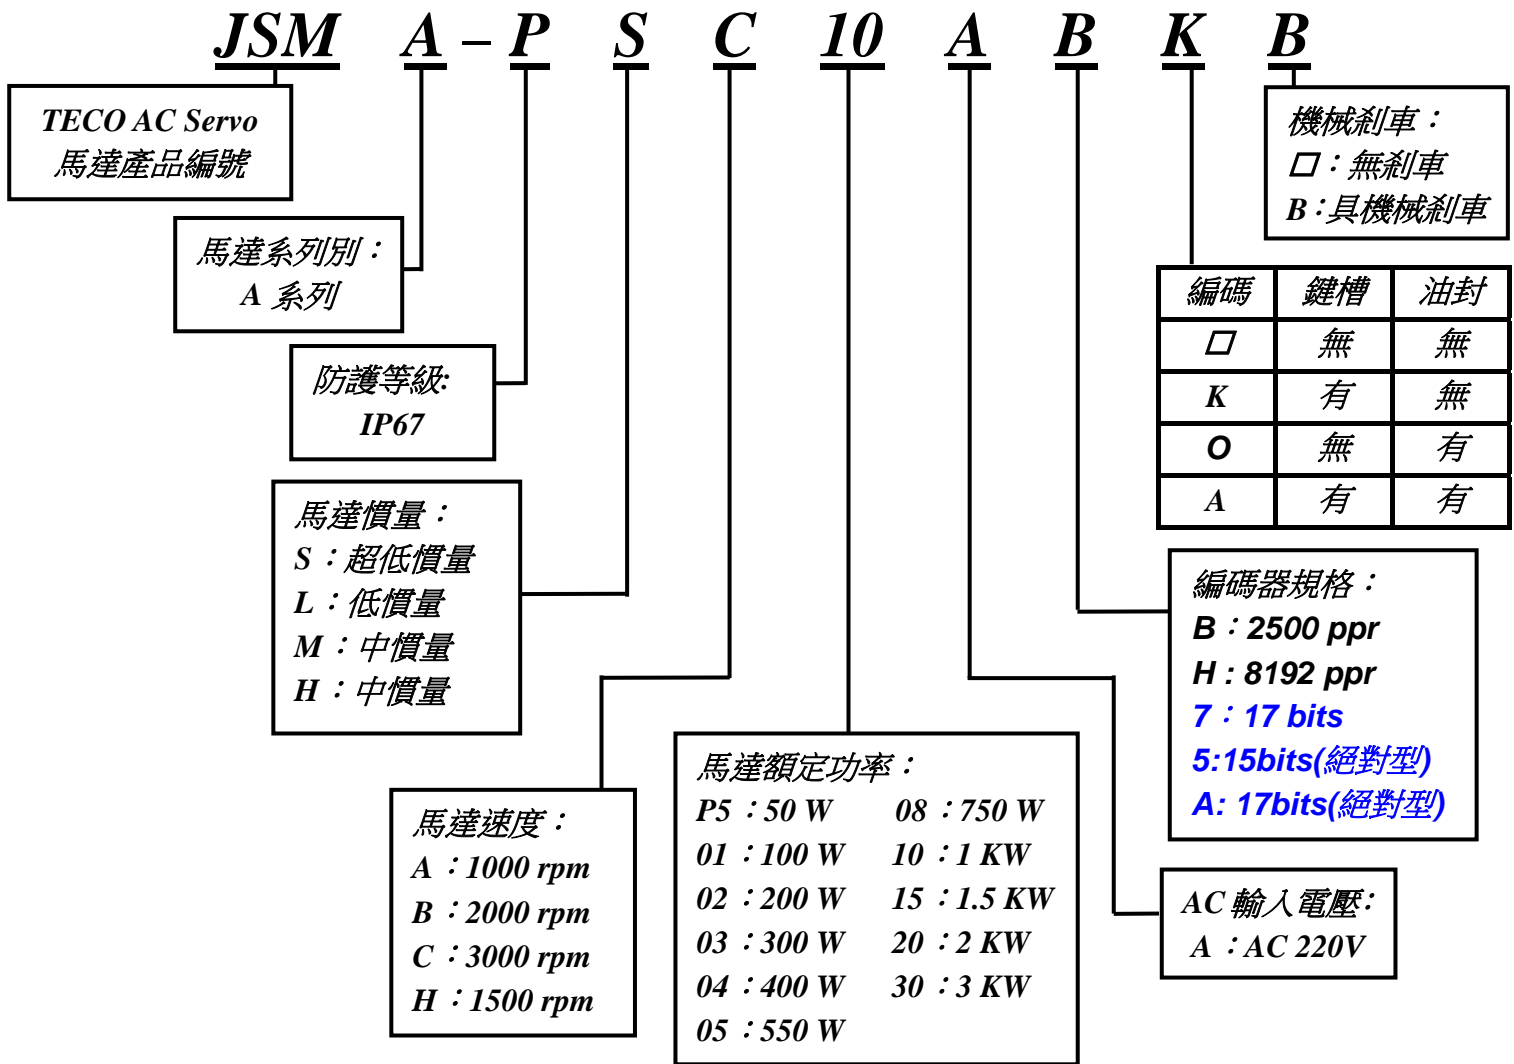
JSM A – P S C 10 A B K B

TECO AC Servo
馬達產品編號

馬達系列別：
A 系列

防護等級:
IP67

馬達慣量：
S：超低慣量
L：低慣量
M：中慣量
H：中慣量

馬達速度：
A：1000 rpm
B：2000 rpm
C：3000 rpm
H：1500 rpm

馬達額定功率：
P5：50 W
01：100 W
02：200 W
03：300 W
04：400 W
05：550 W
08：750 W
10：1 KW
15：1.5 KW
20：2 KW
30：3 KW

AC 輸入電壓:
A：AC 220V

編碼器規格：
B：2500 ppr
H : 8192 ppr
7：17 bits
5:15bits(絕對型)
A: 17bits(絕對型)

| 編碼 | 鍵槽 | 油封 |
|---|---|---|
| □ | 無 | 無 |
| K | 有 | 無 |
| O | 無 | 有 |
| A | 有 | 有 |

機械剎車：
□：無剎車
B：具機械剎車